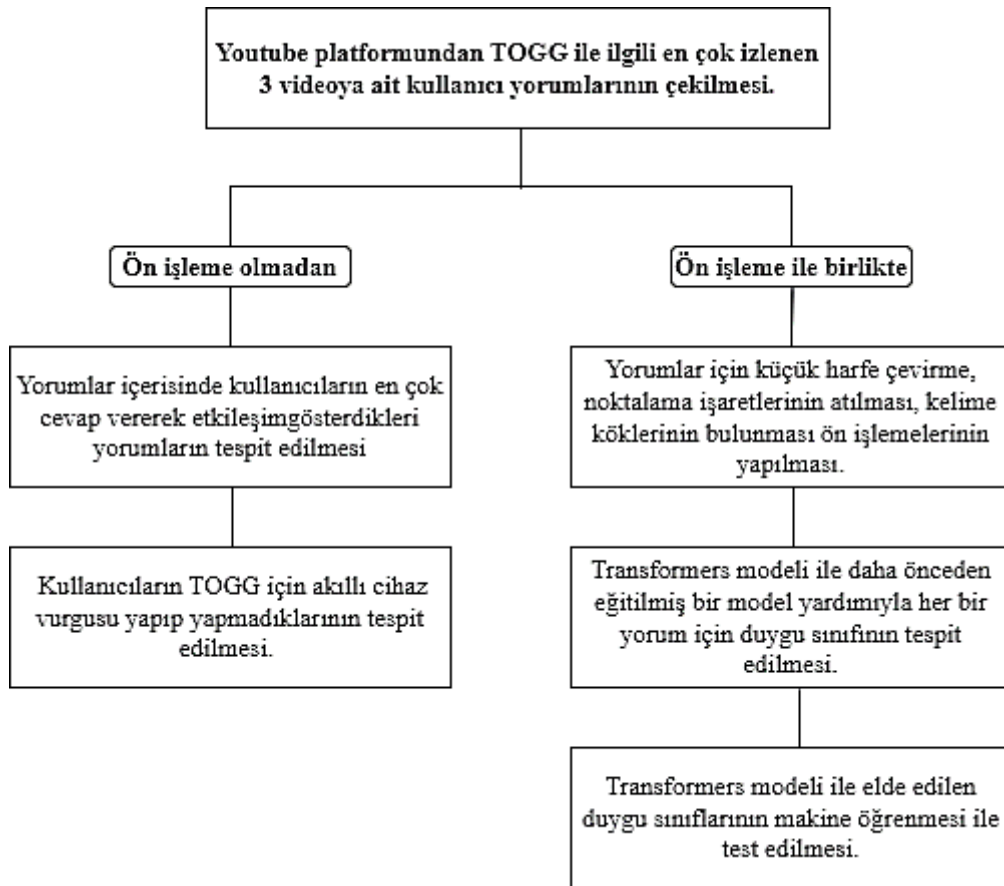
Youtube platformundan TOGG ile ilgili en çok izlenen 3 videoya ait kullanıcı yorumlarının çekilmesi.

Ön işleme olmadan

Yorumlar içerisinde kullanıcıların en çok cevap vererek etkileşimgösterdikleri yorumların tespit edilmesi

Kullanıcıların TOGG için akıllı cihaz vurgusu yapıp yapmadıklarının tespit edilmesi.

Ön işleme ile birlikte

Yorumlar için küçük harfe çevirme, noktalama işaretlerinin atılması, kelime köklerinin bulunması ön işlemelerinin yapılması.

Transformers modeli ile daha önceden eğitilmiş bir model yardımıyla her bir yorum için duygu sınıfının tespit edilmesi.

Transformers modeli ile elde edilen duygu sınıflarının makine öğrenmesi ile test edilmesi.